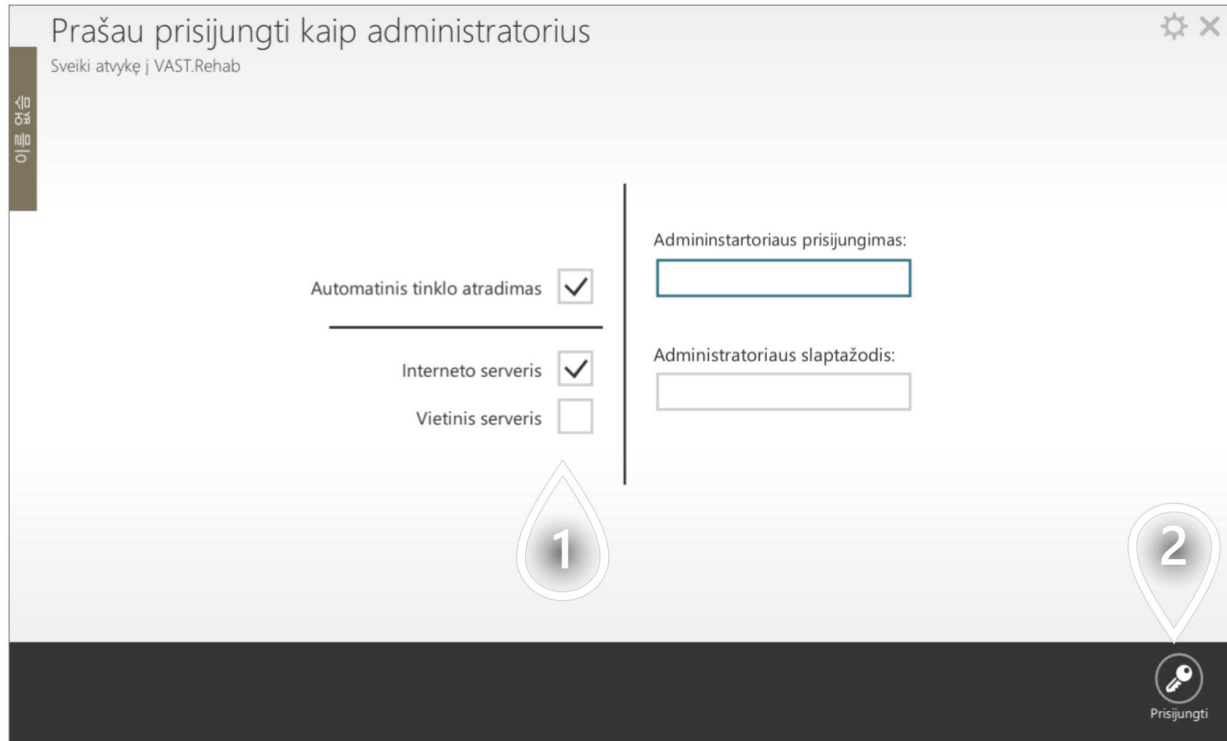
Prašau prisijungti kaip administratorius
Sveiki atvykę į VAST.Rehab

이름 연습

Automatinis tinklo atradimas

Interneto serveris
Vietinis serveris

Admininstartoriaus prisijungimas:

Administratoriaus slaptažodis:

1

2

Prisijungti